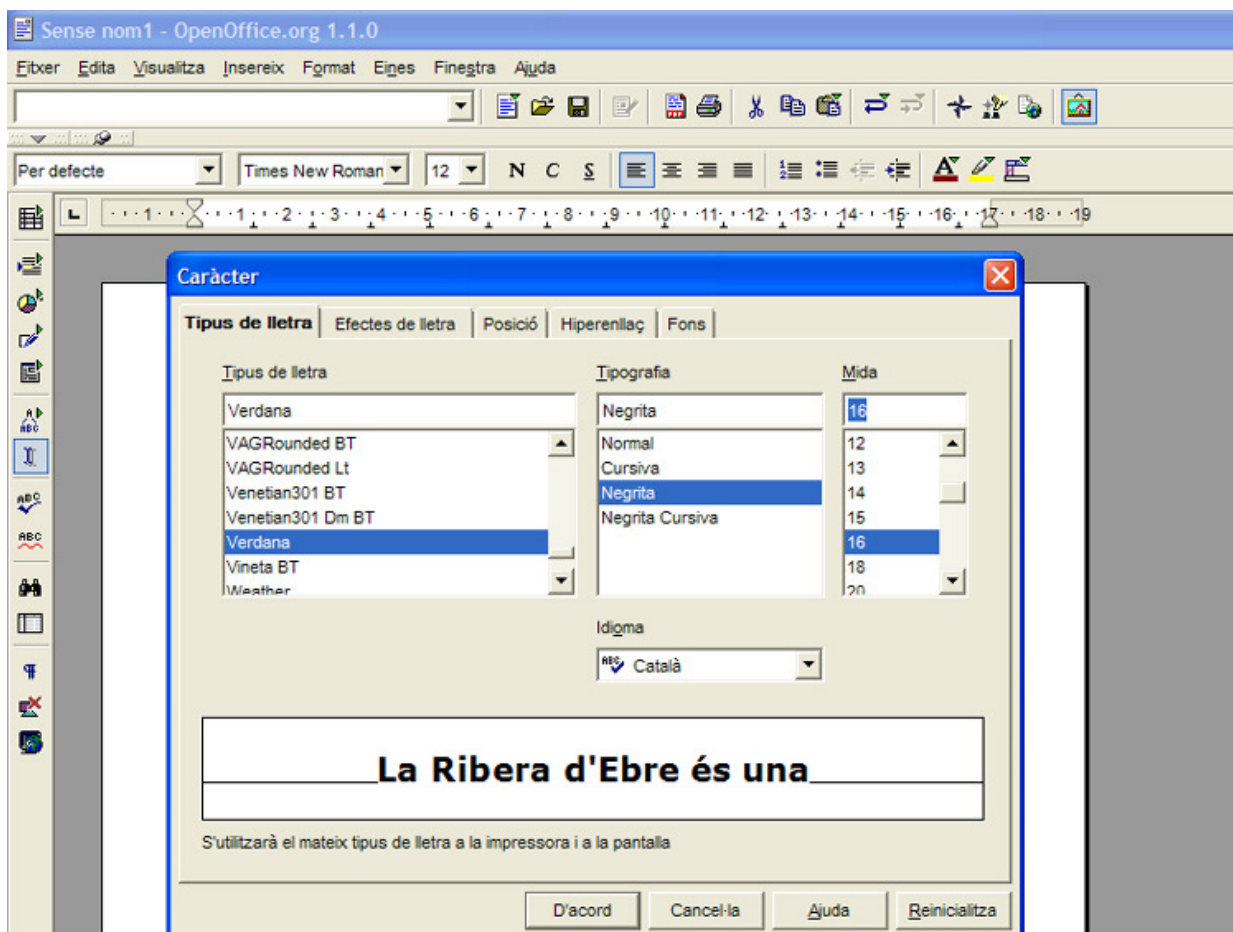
Sense nom1 - OpenOffice.org 1.1.0

Fitxer Edita Visualitza Insereix Format Eines Finestra Ajuda

Per defecte | Times New Roman | 12 | N C S

1 2 3 4 5 6 7 8 9 10 11 12 13 14 15 16 17 18 19

Caràcter

Tipus de lletra | Efectes de lletra | Posició | Hiperenllaç | Fons

Tipus de lletra
Verdana
VAGRounded BT
VAGRounded Lt
Venetian301 BT
Venetian301 Dm BT
Verdana
Vineta BT
Weather

Tipografia
Negrita
Normal
Cursiva
Negrita
Negrita Cursiva

Mida
16
12
13
14
15
16
18
20

Idioma
Català

La Ribera d'Ebre és una

S'utilitzarà el mateix tipus de lletra a la impressora i a la pantalla

D'acord | Cancel·la | Ajuda | Reinicialitza